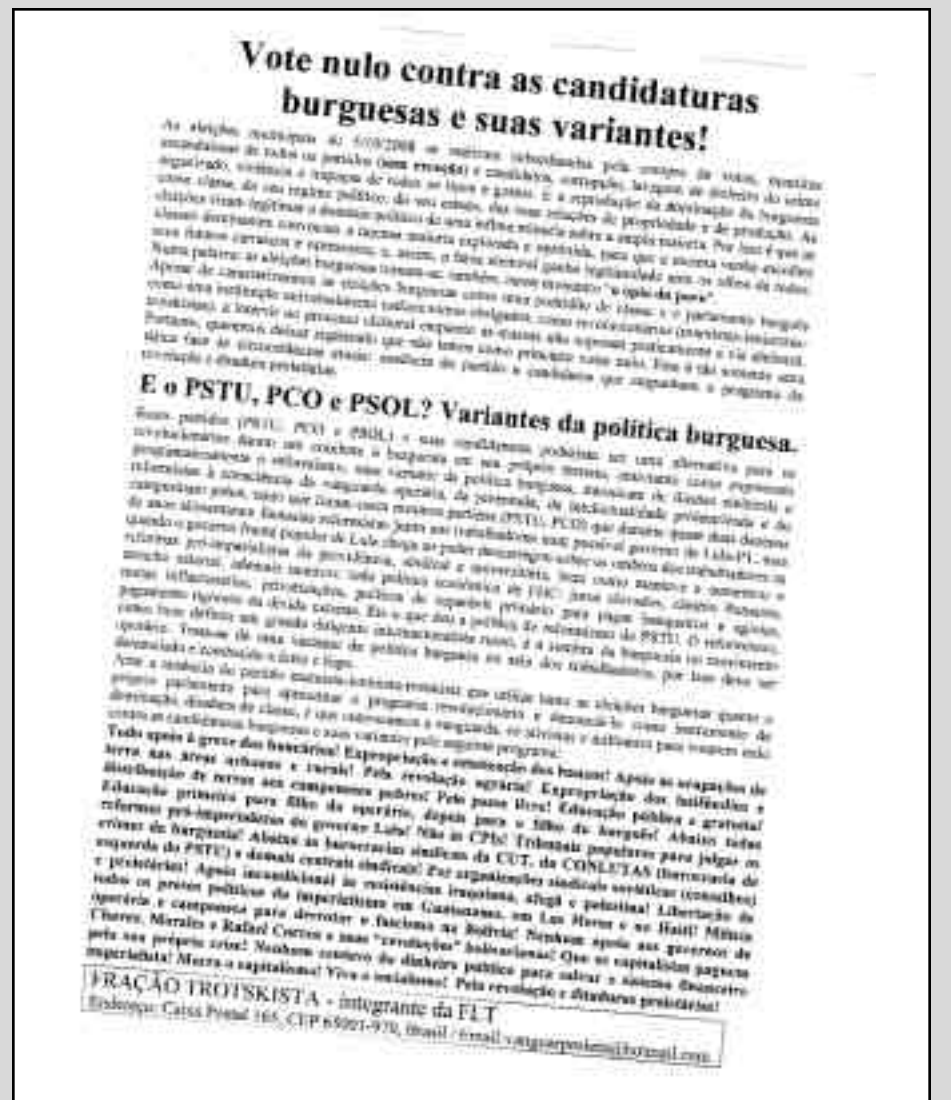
Vote nulo contra as candidaturas burguesas e suas variantes!

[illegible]

E o PSTU, PCO e PSOL? Variantes da política burguesa.

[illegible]

Todo apoio à greve dos bancários! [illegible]

FRAÇÃO TROTSKISTA - integrante da FLT
Endereço: Caixa Postal 165, CEP 65001-970, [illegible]